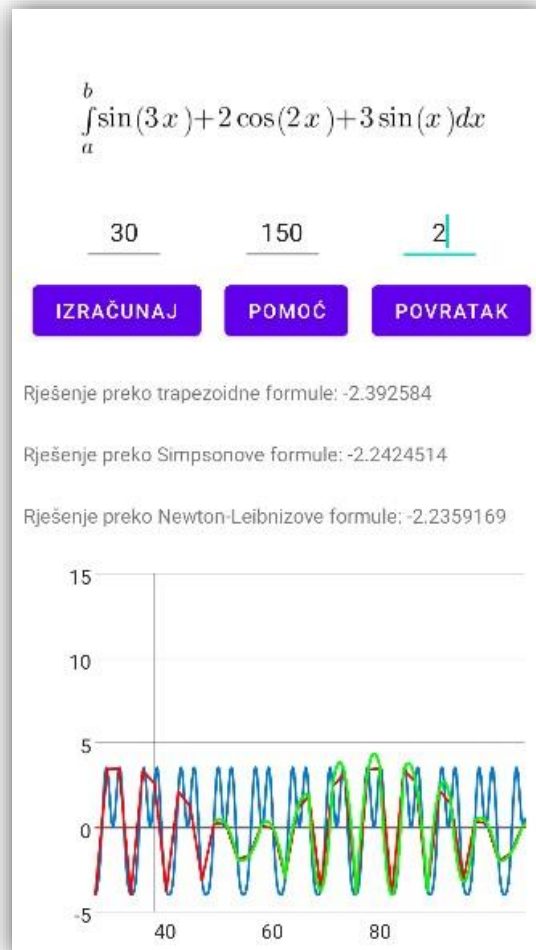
$\int_{a}^{b} \sin(3x)+2\cos(2x)+3\sin(x)dx$

30

150

2

IZRAČUNAJ

POMOĆ

POVRATAK

Rješenje preko trapezoidne formule: -2.392584

Rješenje preko Simpsonove formule: -2.2424514

Rješenje preko Newton-Leibnizove formule: -2.2359169

15

10

5

0

-5

40

60

80